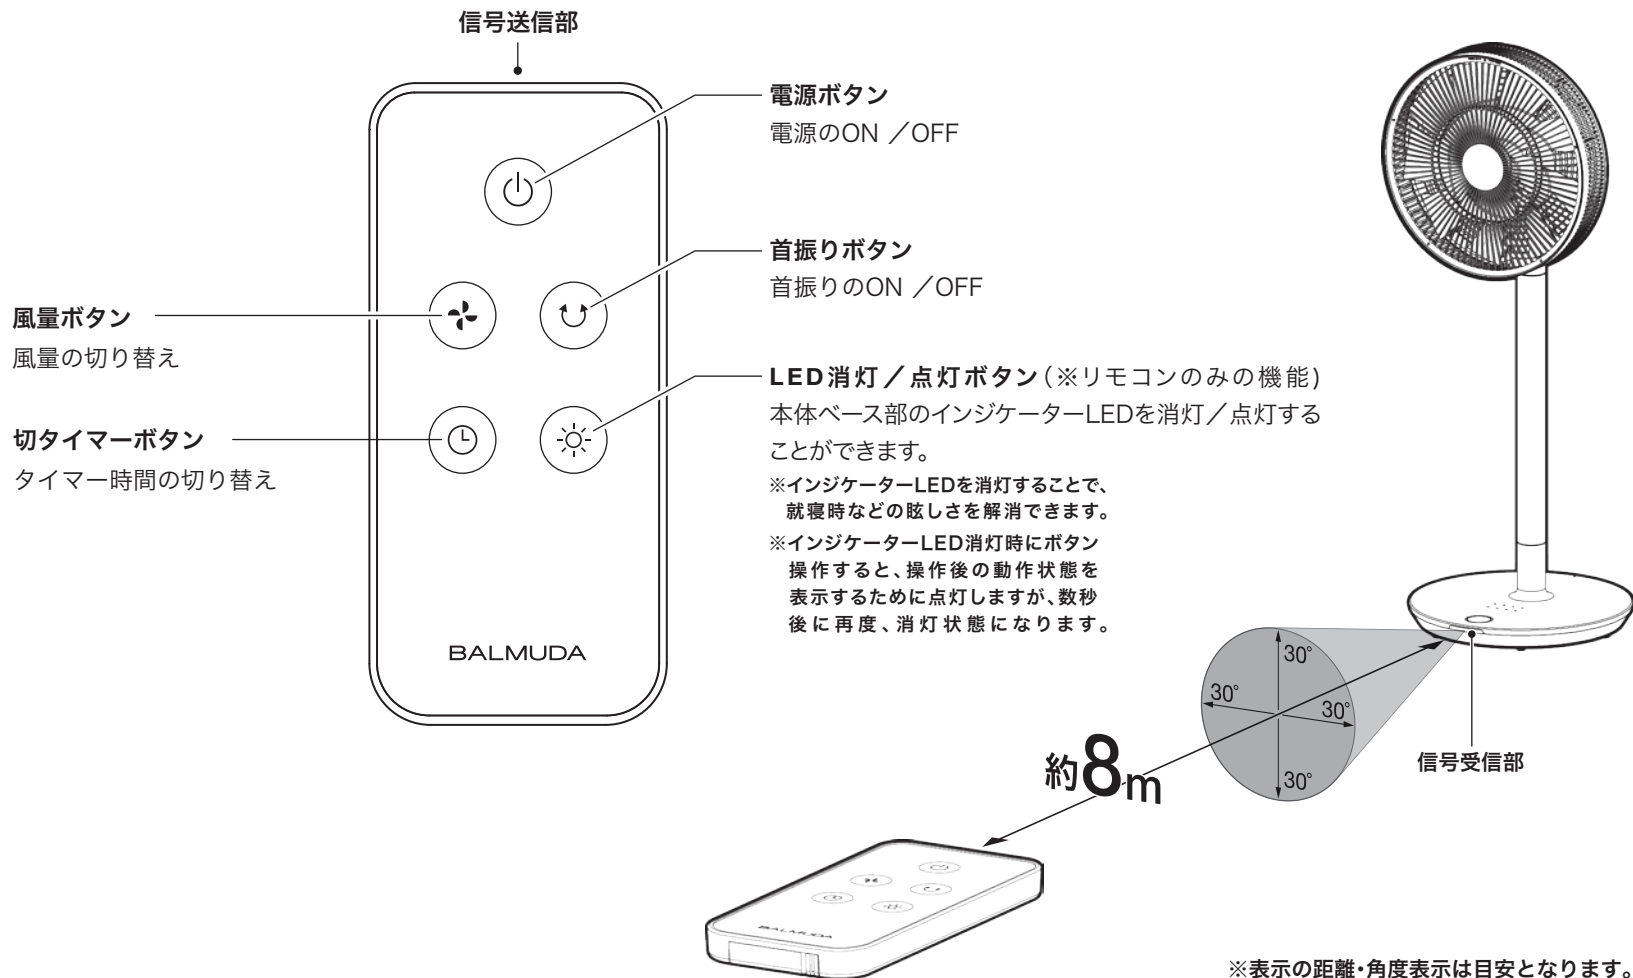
信号送信部

電源ボタン
電源のON ／OFF

首振りボタン
首振りのON ／OFF

風量ボタン
風量の切り替え

LED消灯／点灯ボタン（※リモコンのみの機能）
本体ベース部のインジケーターLEDを消灯／点灯することができます。
※インジケーターLEDを消灯することで、就寝時などの眩しさを解消できます。
※インジケーターLED消灯時にボタン操作すると、操作後の動作状態を表示するために点灯しますが、数秒後に再度、消灯状態になります。

切タイマーボタン
タイマー時間の切り替え

BALMUDA

30°
30°
30°
30°

約8m

信号受信部

BALMUDA

※表示の距離・角度表示は目安となります。